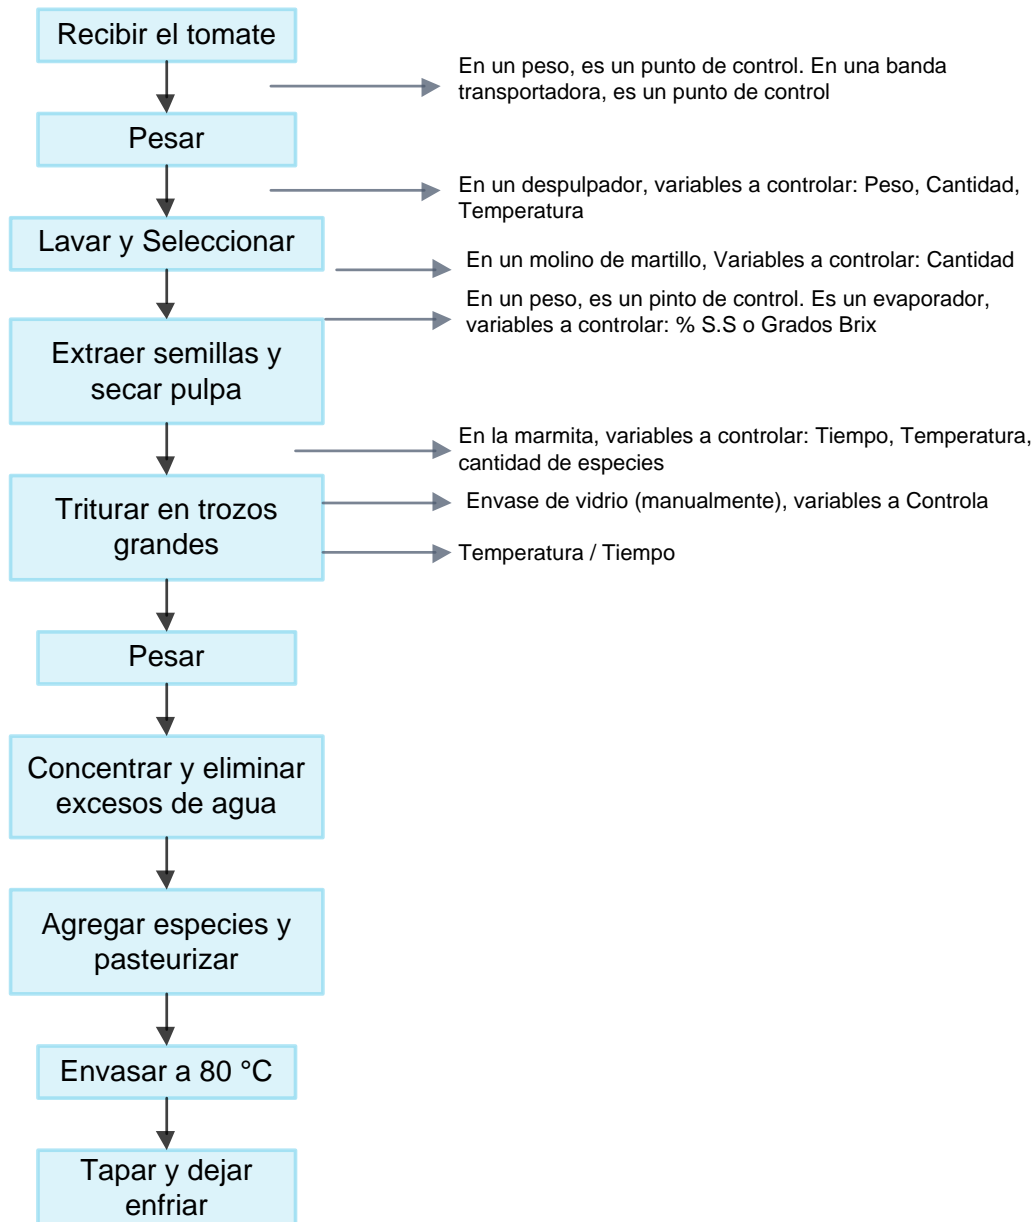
Recibir el tomate

En un peso, es un punto de control. En una banda transportadora, es un punto de control

Pesar

En un despulpador, variables a controlar: Peso, Cantidad, Temperatura

Lavar y Seleccionar

En un molino de martillo, Variables a controlar: Cantidad

En un peso, es un pinto de control. Es un evaporador, variables a controlar: % S.S o Grados Brix

Extraer semillas y secar pulpa

En la marmita, variables a controlar: Tiempo, Temperatura, cantidad de especies

Triturar en trozos grandes

Envase de vidrio (manualmente), variables a Controla

Temperatura / Tiempo

Pesar

Concentrar y eliminar excesos de agua

Agregar especies y pasteurizar

Envasar a 80 °C

Tapar y dejar enfriar